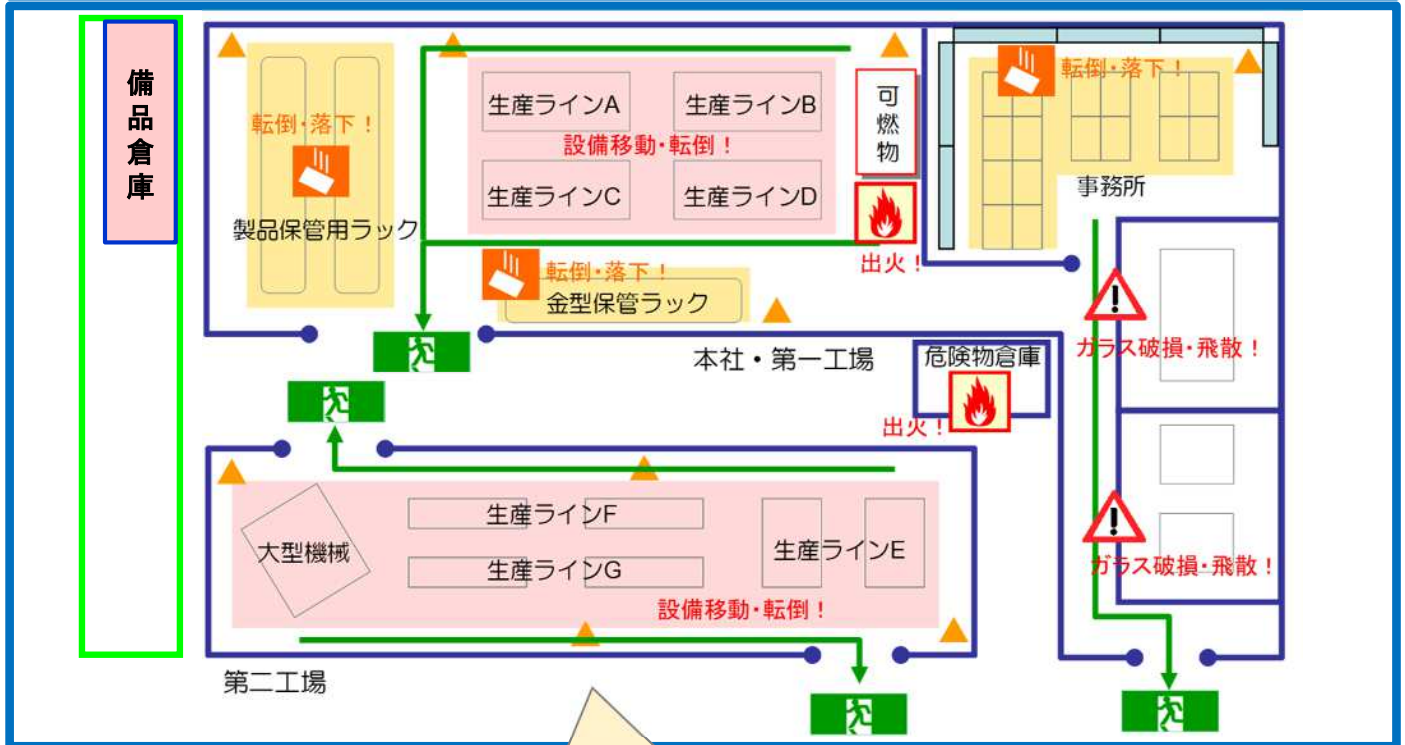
備品倉庫

転倒・落下！
製品保管用ラック

生産ラインA
生産ラインB
設備移動・転倒！
生産ラインC
生産ラインD

可燃物
出火！

転倒・落下！
事務所

転倒・落下！
金型保管ラック

本社・第一工場
危険物倉庫
出火！

ガラス破損・飛散！

大型機械
生産ラインF
生産ラインG
生産ラインE
設備移動・転倒！

ガラス破損・飛散！

第二工場